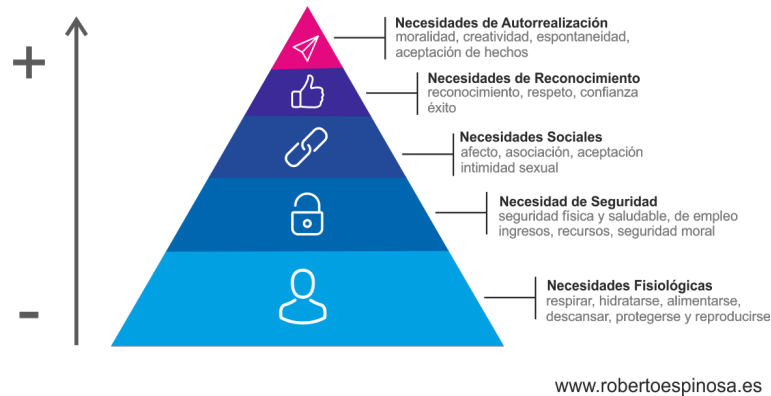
+

-

Necesidades de Autorrealización
moralidad, creatividad, espontaneidad, aceptación de hechos

Necesidades de Reconocimiento
reconocimiento, respeto, confianza éxito

Necesidades Sociales
afecto, asociación, aceptación intimidad sexual

Necesidad de Seguridad
seguridad física y saludable, de empleo ingresos, recursos, seguridad moral

Necesidades Fisiológicas
respirar, hidratarse, alimentarse, descansar, protegerse y reproducirse

www.robertoespinosa.es